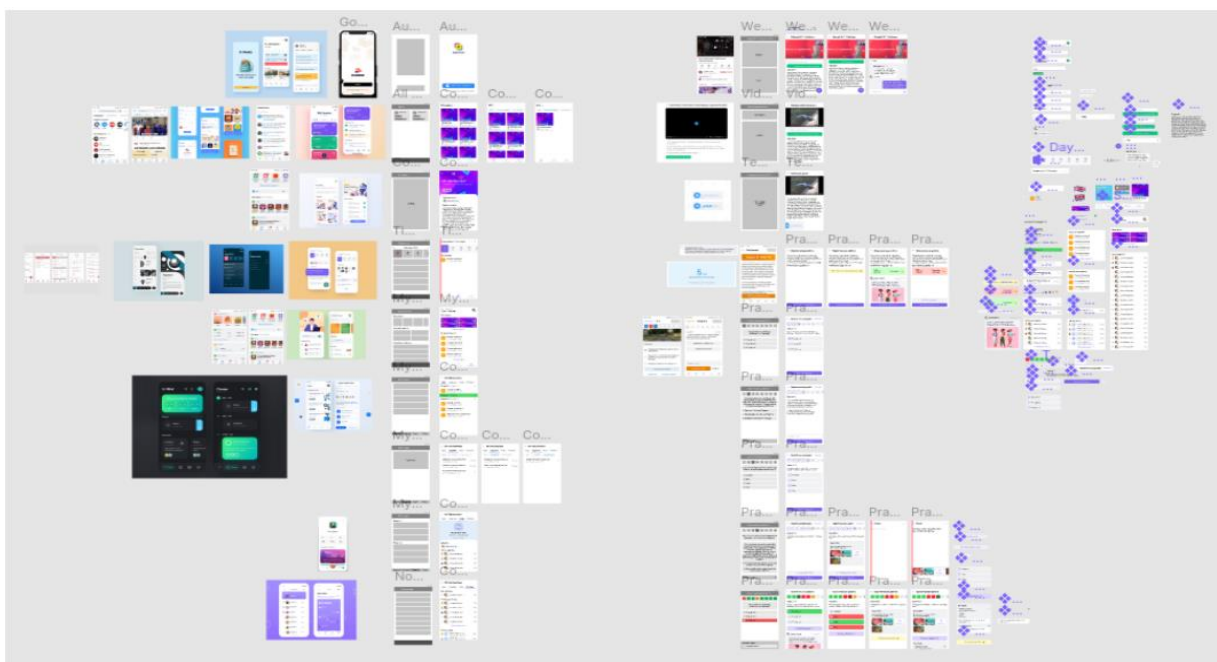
Go...
Au...
Au...
Au...
Co...
Co...
Co...
Co...
Co...
Ti...
Ti...
My...
My...
My...
Co...
My...
Co...
Co...
Co...
My...
Co...
No...
Co...
We...
We...
We...
We...
Vid...
Vid...
Te...
Te...
Pra...
Pra...
Pra...
Pra...
Pra...
Pra...
Pra...
Pra...
Pra...
Pra...
Pra...
Pra...
Pra...
Pra...
Pra...
Pra...
Pra...
Pra...
Pra...
Day...